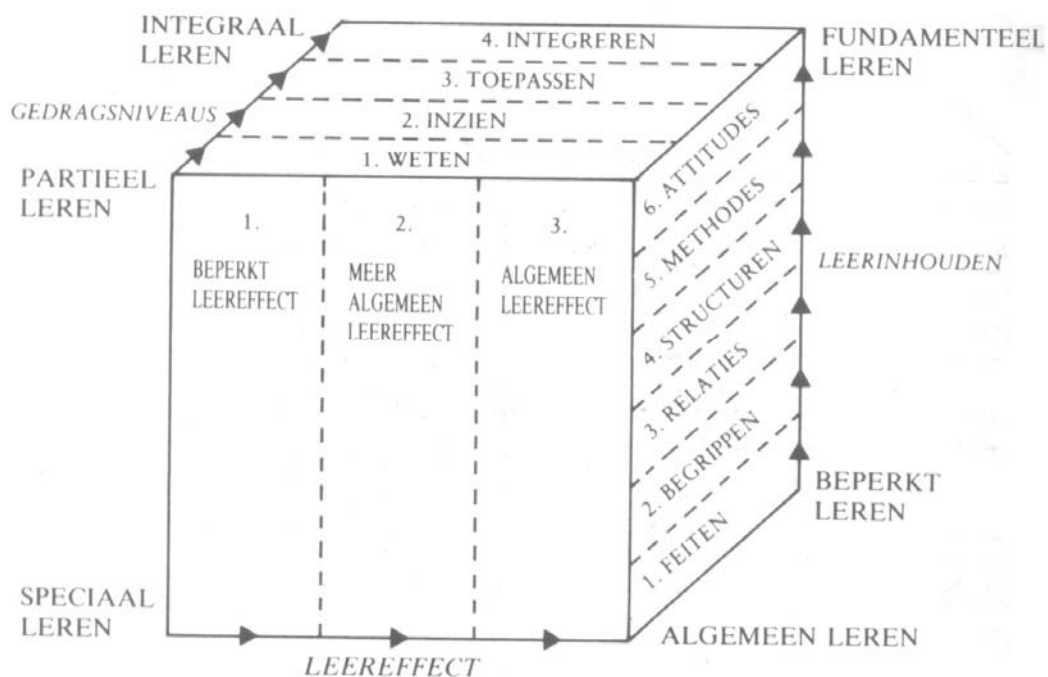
INTEGRAAL LEREN

GEDRAGSNIVEAUS

PARTIEEL LEREN

4. INTEGREREN
3. TOEPASSEN
2. INZIEN
1. WETEN

FUNDAMENTEEL LEREN

1. BEPERKT LEEREFFECT

2. MEER ALGEMEEN LEEREFFECT

3. ALGEMEEN LEEREFFECT

6. ATTITUDES
5. METHODES
4. STRUCTUREN
3. RELATIES
2. BEGRIPPEN
1. FEITEN

LEERINHOUDEN

BEPERKT LEREN

SPECIAAL LEREN

LEEREFFECT

ALGEMEEN LEREN